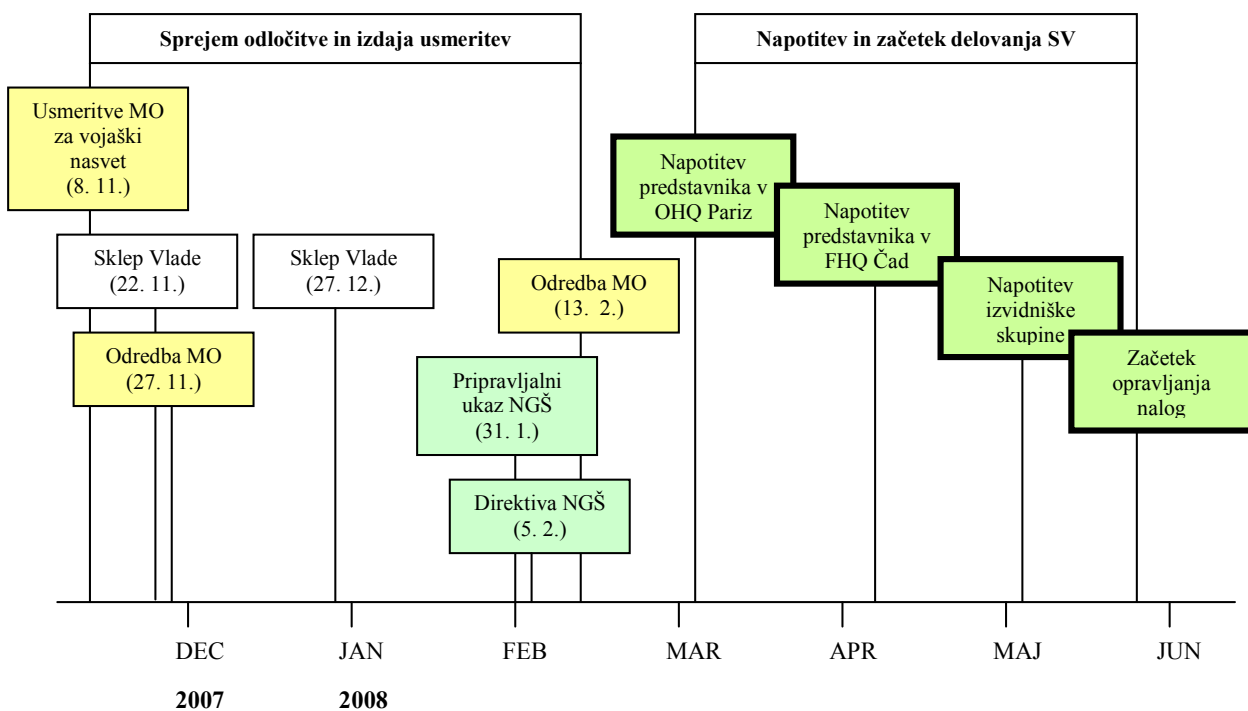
Sprejem odločitve in izdaja usmeritev

Napotitev in začetek delovanja SV

Usmeritve MO za vojaški nasvet (8. 11.)

Sklep Vlade (22. 11.)

Sklep Vlade (27. 12.)

Odredba MO (27. 11.)

Odredba MO (13. 2.)

Pripravljalni ukaz NGŠ (31. 1.)

Direktiva NGŠ (5. 2.)

Napotitev predstavnika v OHQ Pariz

Napotitev predstavnika v FHQ Čad

Napotitev izvidniške skupine

Začetek opravljanja nalog

DEC

JAN

FEB

MAR

APR

MAJ

JUN

2007

2008